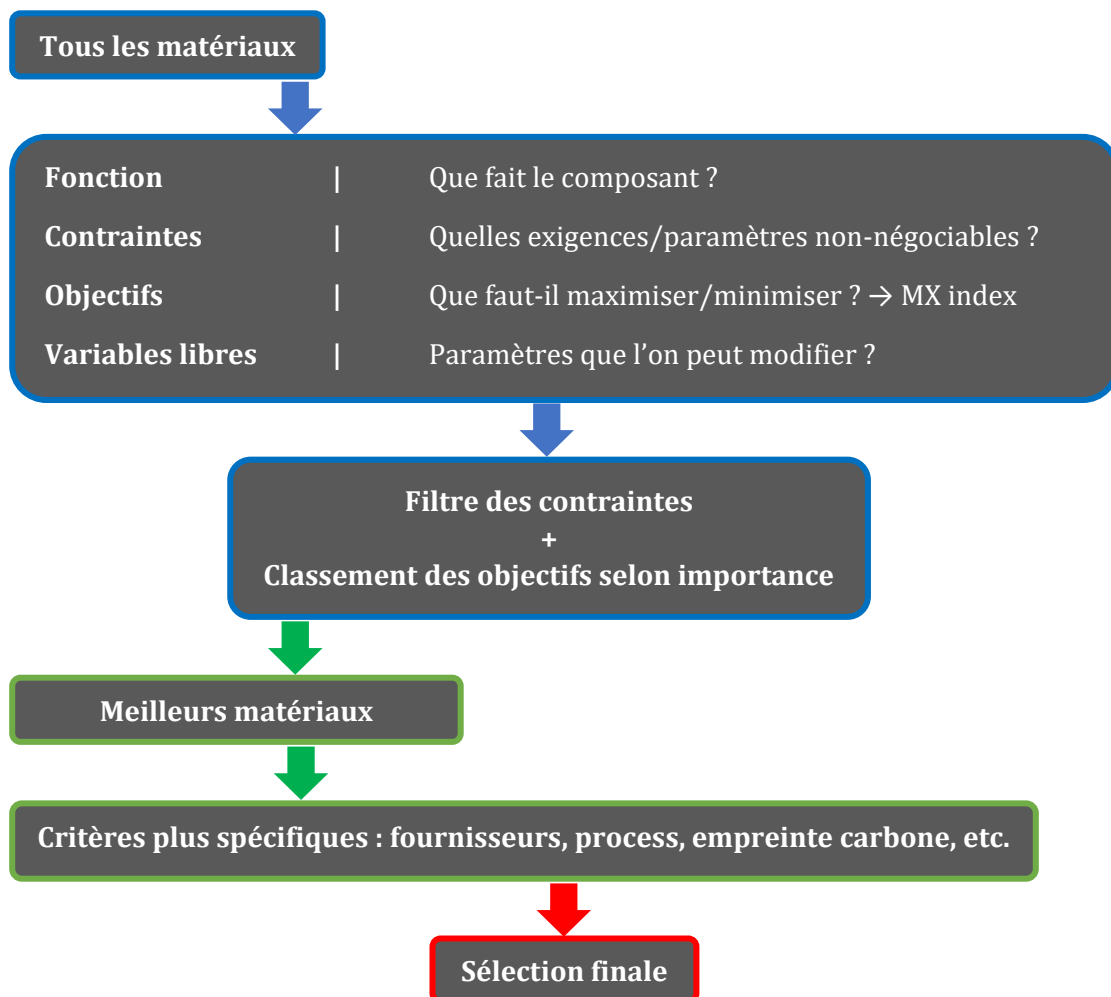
Tous les matériaux

Fonction | Que fait le composant ?

Contraintes | Quelles exigences/paramètres non-négociables ?

Objectifs | Que faut-il maximiser/minimiser ? → MX index

Variables libres | Paramètres que l'on peut modifier ?

Filtre des contraintes
+
Classement des objectifs selon importance

Meilleurs matériaux

Critères plus spécifiques : fournisseurs, process, empreinte carbone, etc.

Sélection finale